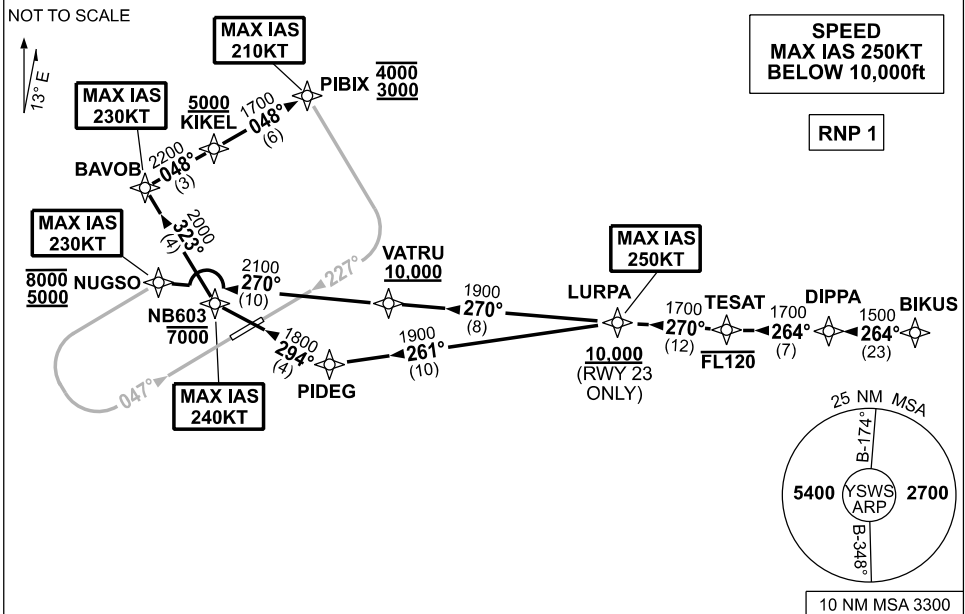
NOT TO SCALE

13° E

MAX IAS 210KT

SPEED
MAX IAS 250KT
BELOW 10,000ft

MAX IAS 230KT

5000
KIKEL

1700
048°
(6)

PIBIX $\frac{4000}{3000}$

RNP 1

BAVOB

2200
048°
(3)

2000
323°
(4)

MAX IAS 230KT

$\frac{8000}{5000}$ NUGSO

2100
270°
(10)

227°

VATRU
10,000

MAX IAS 250KT

NB603
7000

1800
294°
(4)

1900
270°
(8)

1900
261°
(10)

LURPA

1700
270°
(12)

TESAT

FL120

1700
264°
(7)

DIPPA

1500
264°
(23)

BIKUS

047°

MAX IAS 240KT

PIDEG

10,000
(RWY 23 ONLY)

25 NM MSA

B-174°

5400

YSWS ARP

2700

B-348°

10 NM MSA 3300